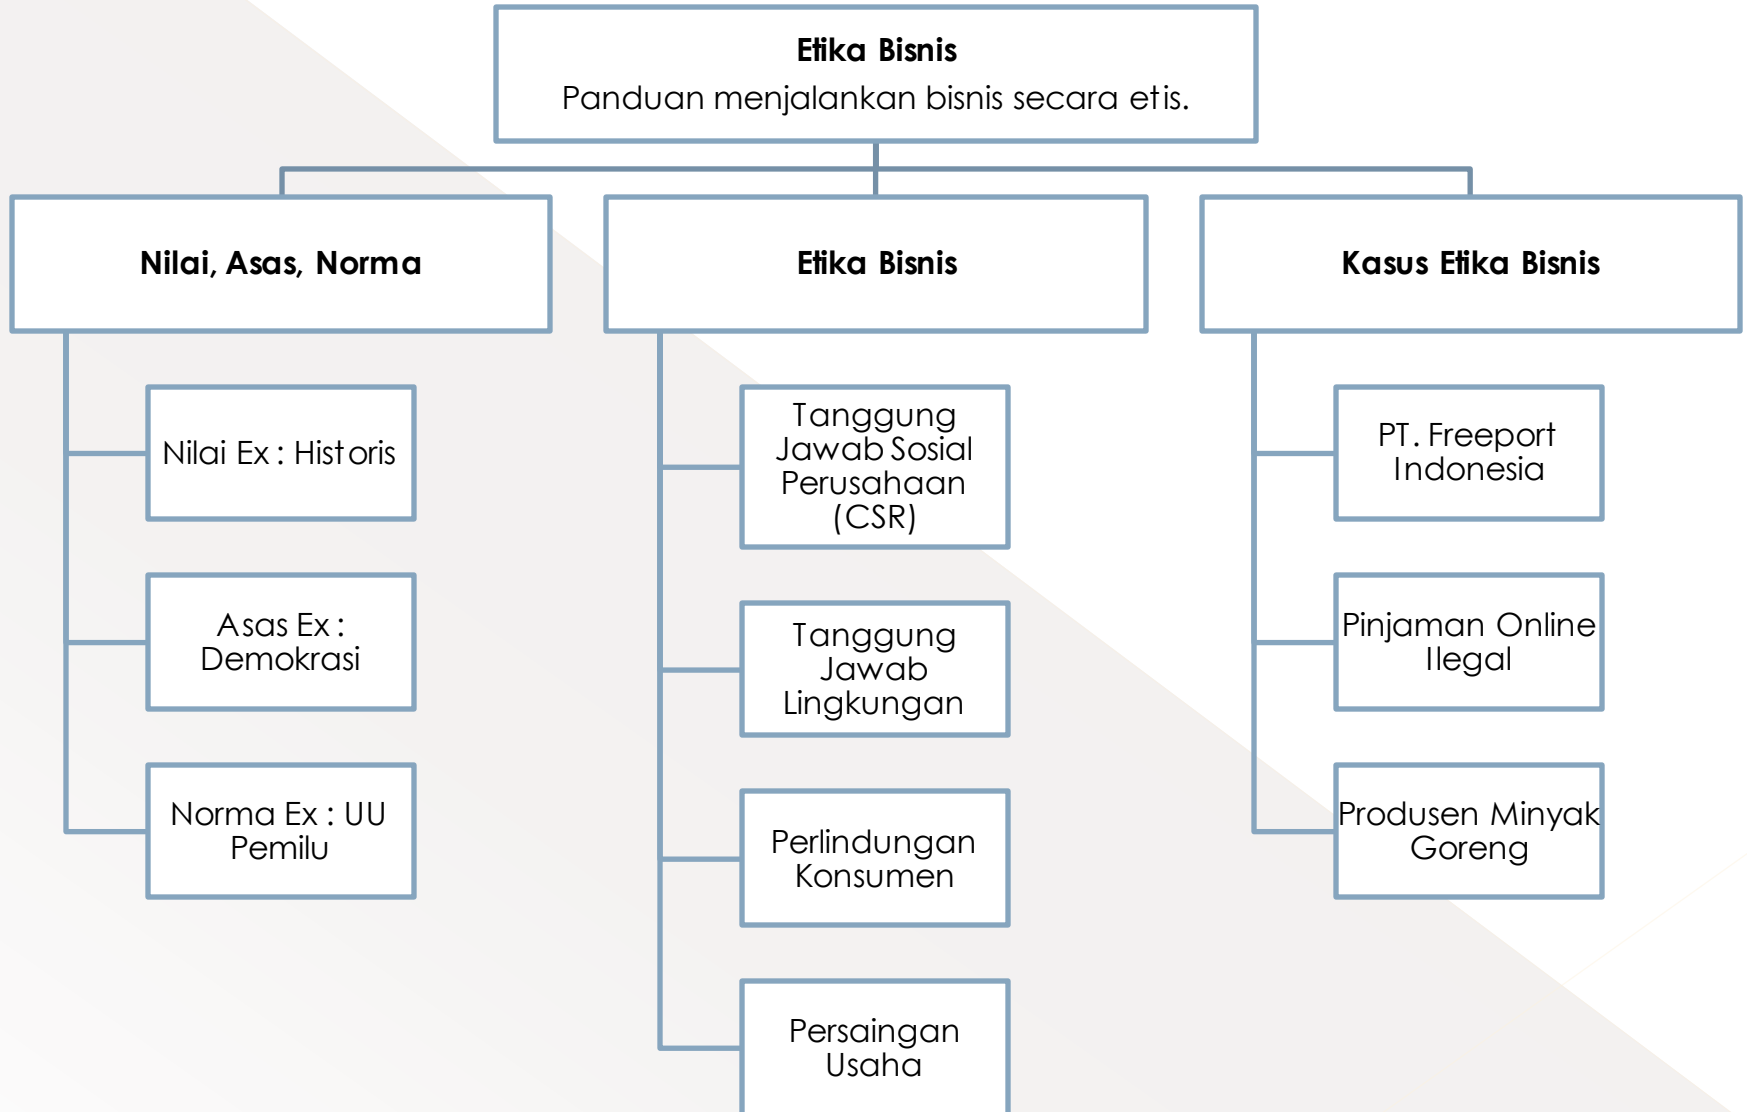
**Etika Bisnis**
Panduan menjalankan bisnis secara etis.

**Nilai, Asas, Norma**

Nilai Ex : Historis

Asas Ex : Demokrasi

Norma Ex : UU Pemilu

**Etika Bisnis**

Tanggung Jawab Sosial Perusahaan (CSR)

Tanggung Jawab Lingkungan

Perlindungan Konsumen

Persaingan Usaha

**Kasus Etika Bisnis**

PT. Freeport Indonesia

Pinjaman Online Ilegal

Produsen Minyak Goreng